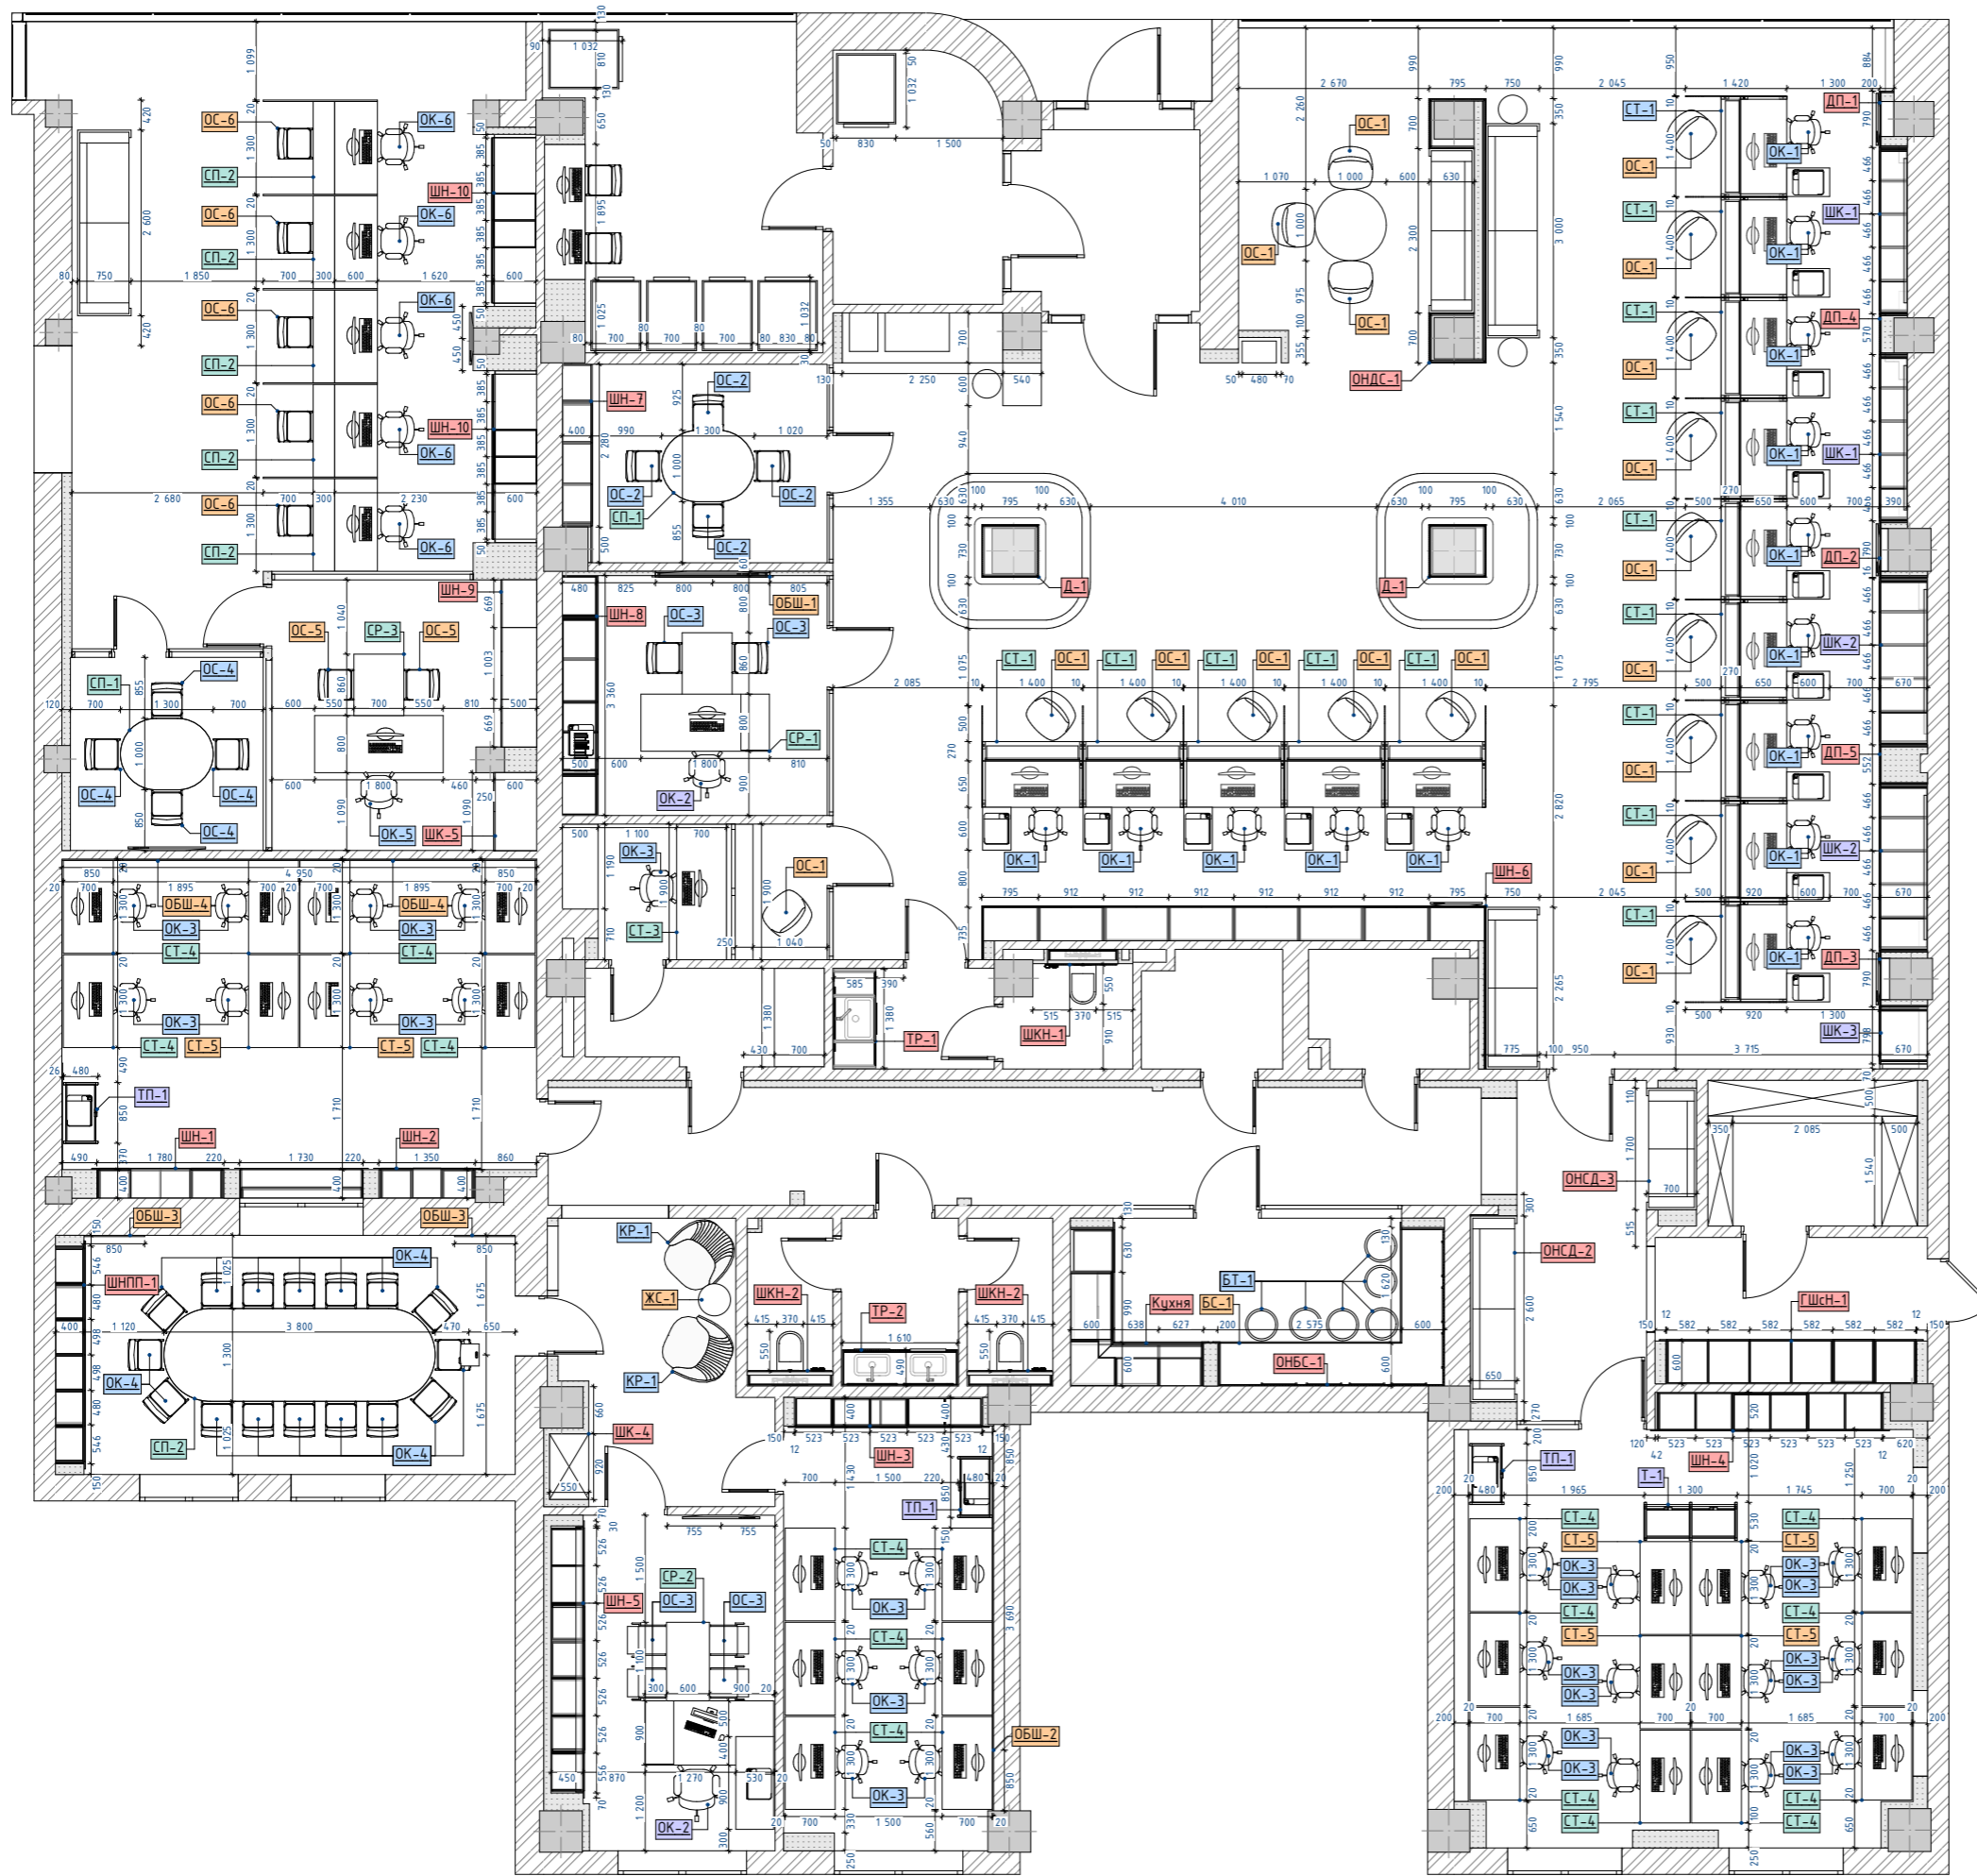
ОС-6
ОК-6
СП-2
ШН-10
ОС-6
ОК-6
СП-2
ОС-6
ОК-6
СП-2
ОС-6
ШН-10
ОК-6
СП-2
ОС-6
ОК-6
СП-2
ШН-7
ОС-2
ОС-2
ОС-2
СП-1
ОС-2
ШН-9
ОС-5
СР-3
ОС-5
СП-1
ОС-4
ОС-4
ОС-4
ОС-4
ОК-5
ШК-5
ШН-8
ОС-3
ОБШ-1
ОС-3
СР-1
ОК-2
ОК-3
СТ-3
ОС-1
ОБШ-4
ОБШ-4
ОК-3
ОК-3
СТ-4
СТ-4
ОК-3
ОК-3
СТ-4
СТ-5
СТ-5
СТ-4
ТП-1
ШН-1
ШН-2
ОБШ-3
ОБШ-3
ОК-4
ШНПП-1
ОК-4
СП-2
ОК-4
КР-1
ЖС-1
КР-1
ШК-4
ШКН-2
ТР-2
ШКН-2
ШН-3
ТП-1
СТ-4
ОК-3
СТ-4
ОК-3
СТ-4
ОК-3
СР-2
ОС-3
ОС-3
ШН-5
ОК-2
ОБШ-2
ТР-1
ШКН-1
Кухня
БТ-1
БС-1
ОНБС-1
ОС-1
ОС-1
ОС-1
ОНДС-1
Д-1
Д-1
СТ-1
ОС-1
СТ-1
ОС-1
СТ-1
ОС-1
СТ-1
ОС-1
СТ-1
ОС-1
ОК-1
ОК-1
ОК-1
ОК-1
ОК-1
ШН-6
СТ-1
ОС-1
ОК-1
ДП-1
СТ-1
ШК-1
ОК-1
ОС-1
СТ-1
ДП-4
ОК-1
ОС-1
СТ-1
ОК-1
ШК-1
ОС-1
СТ-1
ОК-1
ДП-2
ОС-1
СТ-1
ШК-2
ОК-1
ОС-1
СТ-1
ОК-1
ДП-5
ОС-1
СТ-1
ОК-1
ШК-2
ОС-1
СТ-1
ОК-1
ДП-3
ОС-1
ШК-3
ОНСД-3
ОНСД-2
ГШсН-1
ТП-1
Т-1
ШН-4
СТ-4
СТ-5
ОК-3
ОК-3
СТ-4
СТ-5
ОК-3
ОК-3
ОК-3
ОК-3
СТ-4
СТ-4
СТ-4
СТ-5
ОК-3
ОК-3
СТ-4
СТ-5
ОК-3
ОК-3
ОК-3
ОК-3
СТ-4
СТ-4